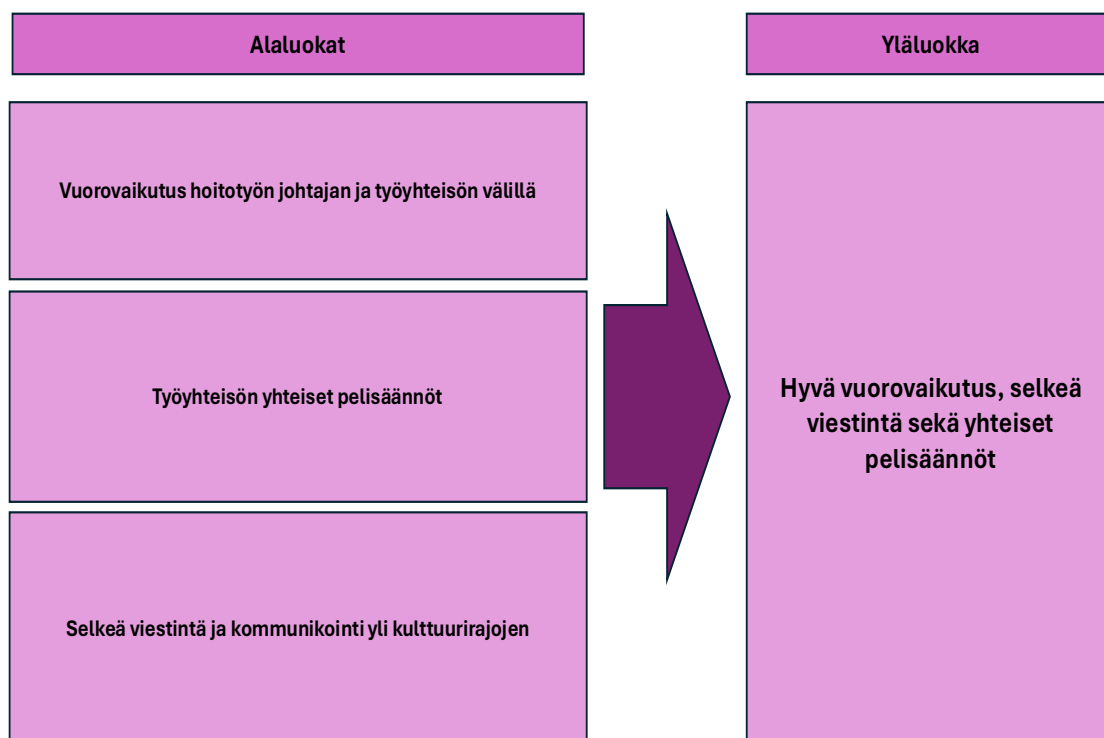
Alaluokat

Yläluokka

Vuorovaikutus hoitotyön johtajan ja työyhteisön välillä

Työyhteisön yhteiset pelisäännöt

Selkeä viestintä ja kommunikointi yli kulttuurirajojen

Hyvä vuorovaikutus, selkeä viestintä sekä yhteiset pelisäännöt